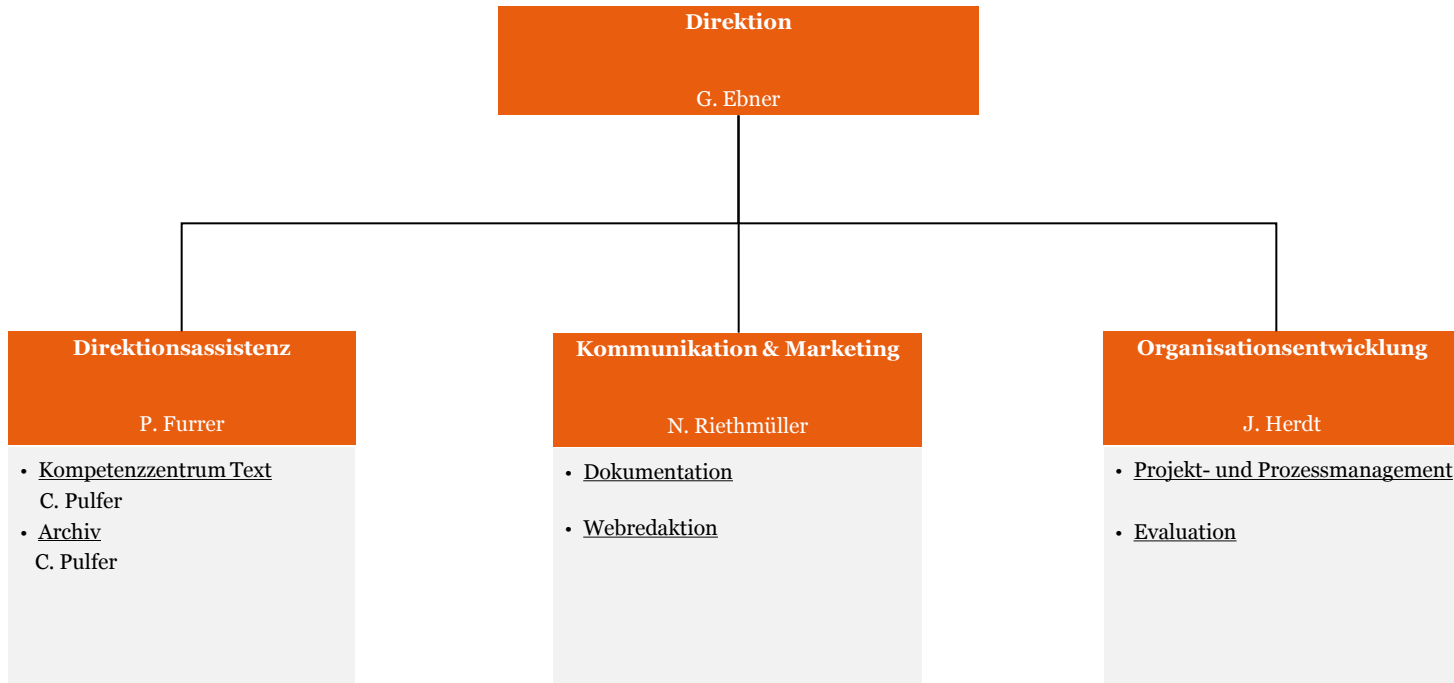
Direktion

G. Ebner

Direktionsassistenz

P. Furrer

- Kompetenzzentrum Text
C. Pulfer
- Archiv
C. Pulfer

Kommunikation & Marketing

N. Riethmüller

- Dokumentation
- Webredaktion

Organisationsentwicklung

J. Herdt

- Projekt- und Prozessmanagement
- Evaluation